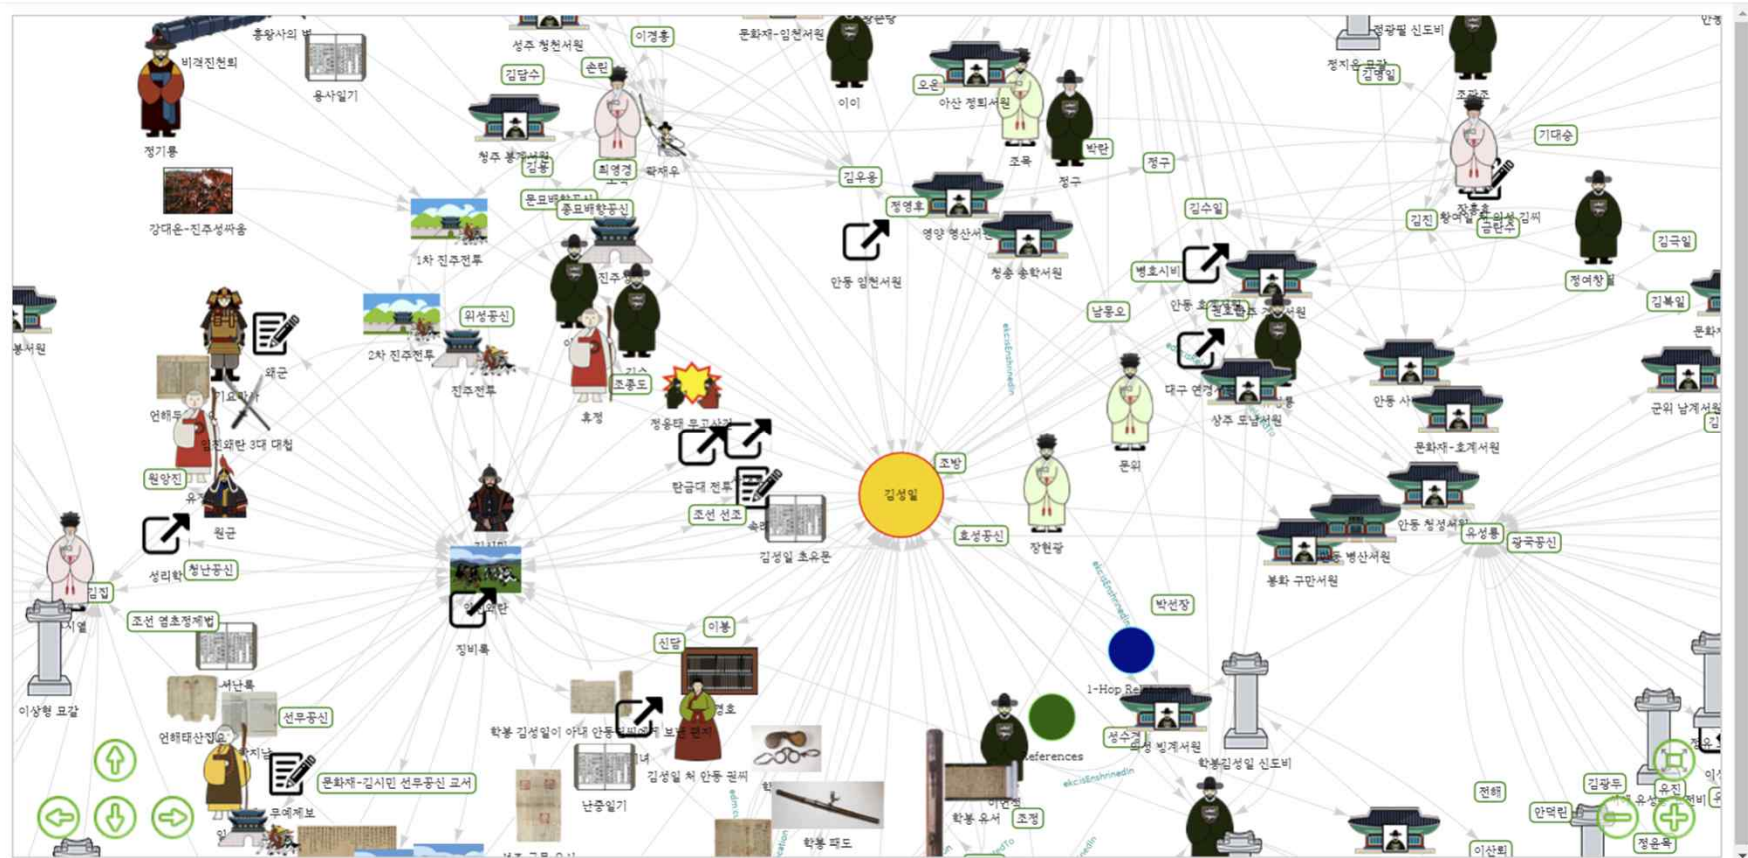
홍왕사의 변
비격진천뢰
용사일기
성주 청천서원
이경홍
문화재-임천서원
이이
정광필 신도비
정지운 묘갈
김명일
조관조
정기룡
김담수
손린
청주 봉계서원
곽재우
최영경
김용
오운
아산 정퇴서원
조목
박란
정구
기대승
강대운-진주성싸움
문묘배향공신
종묘배향공신
1차 진주전투
김우용
정영후
영양 영산서원
청송 송학서원
김수일
김진
장흥효
금탄수
김극일
안동 임천서원
병호시비
안동 호계서원
정호관
정여창
김복일
봉서원
왜군
2차 진주전투
위성공신
진주
남몽오
대구 연경서원
안동 사
문화재
군위 남계서원
언해두
임진왜란 3대 대첩
진주전투
휴정
조종도
정응태 무고사건
상주 도남서원
문화재-호계서원
문위
탄금대 전투
조방
김성일
원양진
원균
조선 선조
김성일 초유문
호성공신
장현광
안동 청성서원
유성룡
광국공신
성리학
청난공신
봉화 구만서원
김집
박선장
조선 염초정계법
이봉
신담
1-Hop Re
징비록
서난록
이상형 묘갈
언해태산집요
선무공신
학봉 김성일이 아내 안동 권씨에게 보낸 편지
성수경
의성 빙계서원
학봉김성일 신도비
References
문화재-김시민 선무공신 교서
무예제보
난중일기
김성일 처 안동 권씨
학봉 유서
조정
학봉 패도
전해
김광두
안덕린
정윤목
이산해